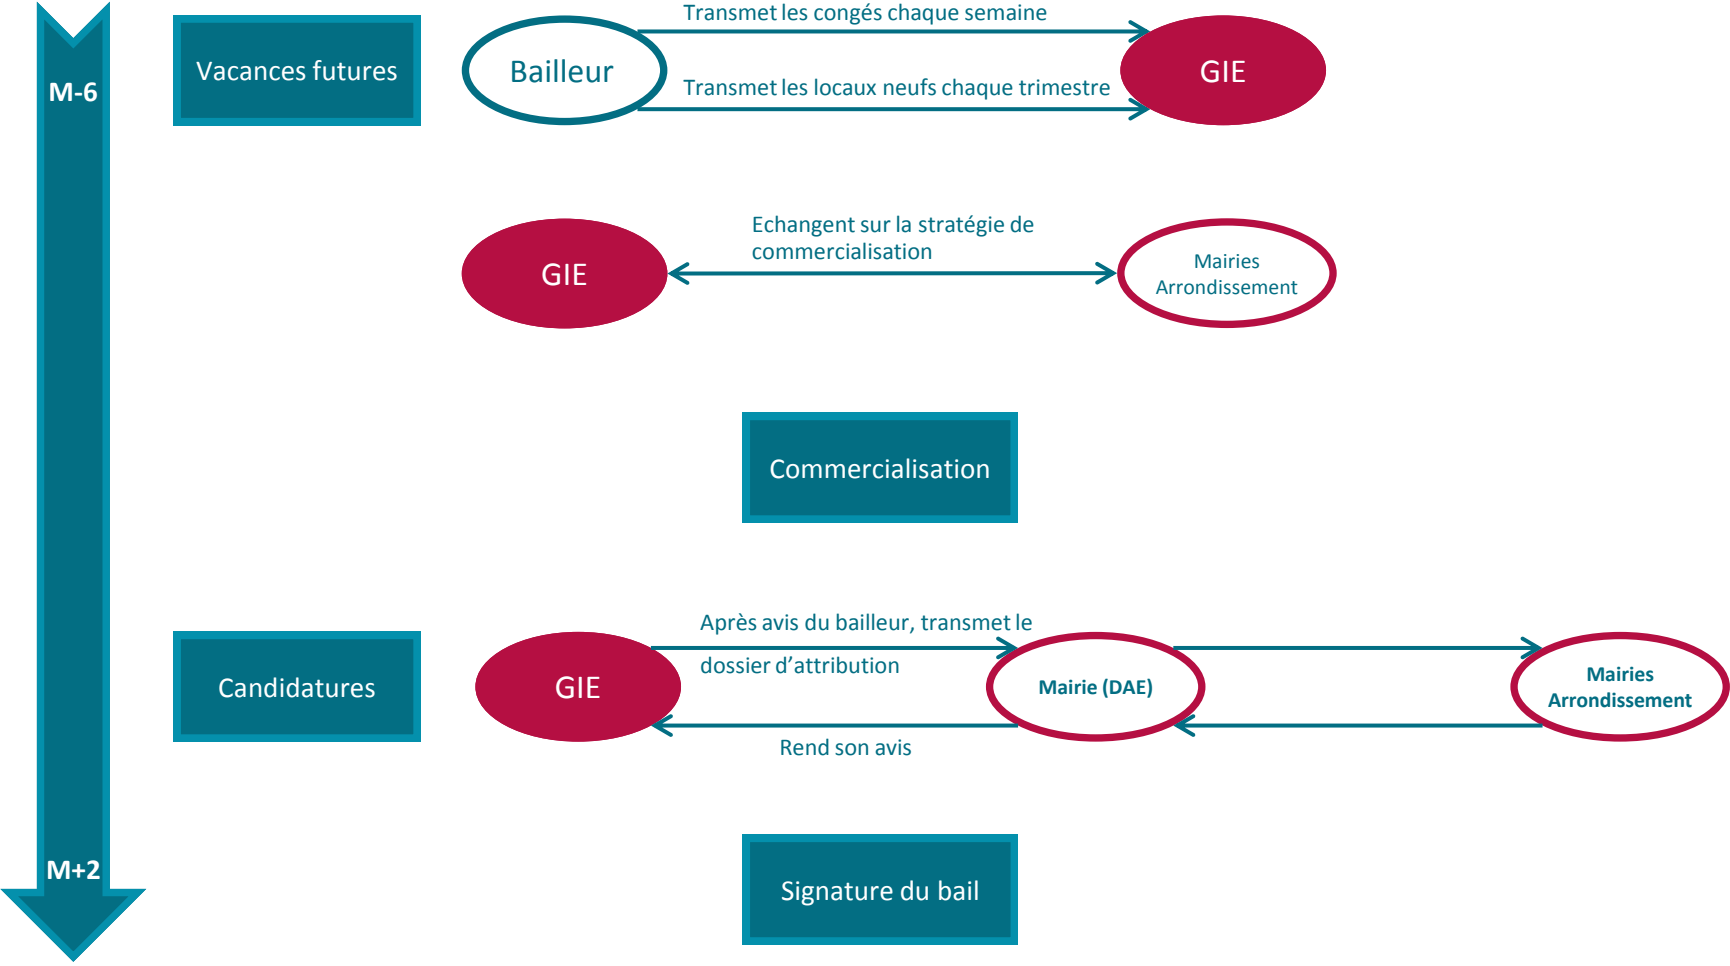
M-6

Vacances futures

Bailleur

Transmet les congés chaque semaine

Transmet les locaux neufs chaque trimestre

GIE

GIE

Echangent sur la stratégie de commercialisation

Mairies Arrondissement

Commercialisation

Candidatures

GIE

Après avis du bailleur, transmet le dossier d'attribution

Rend son avis

Mairie (DAE)

Mairies Arrondissement

M+2

Signature du bail